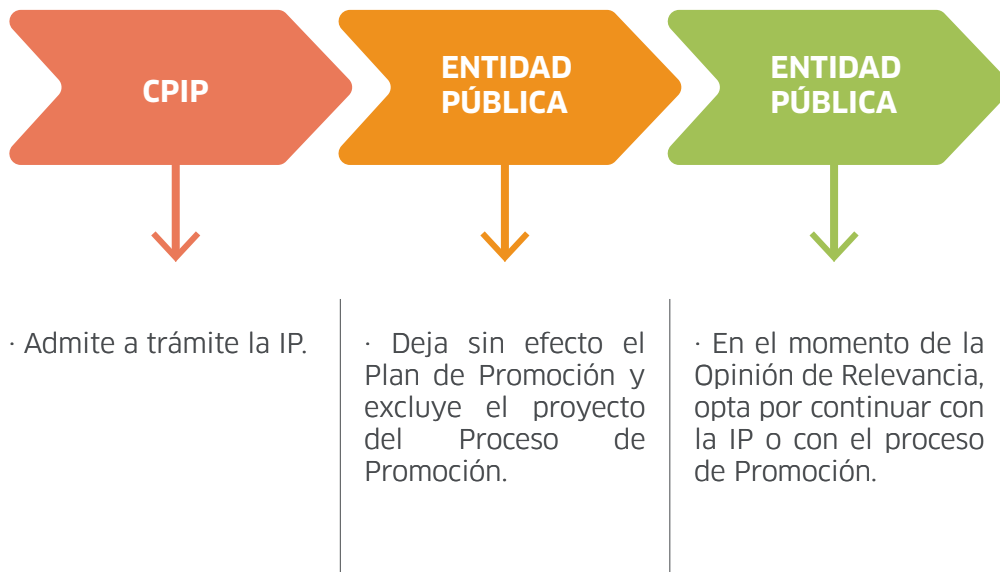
CPIP

ENTIDAD PÚBLICA

ENTIDAD PÚBLICA

· Admite a trámite la IP.

· Deja sin efecto el Plan de Promoción y excluye el proyecto del Proceso de Promoción.

· En el momento de la Opinión de Relevancia, opta por continuar con la IP o con el proceso de Promoción.